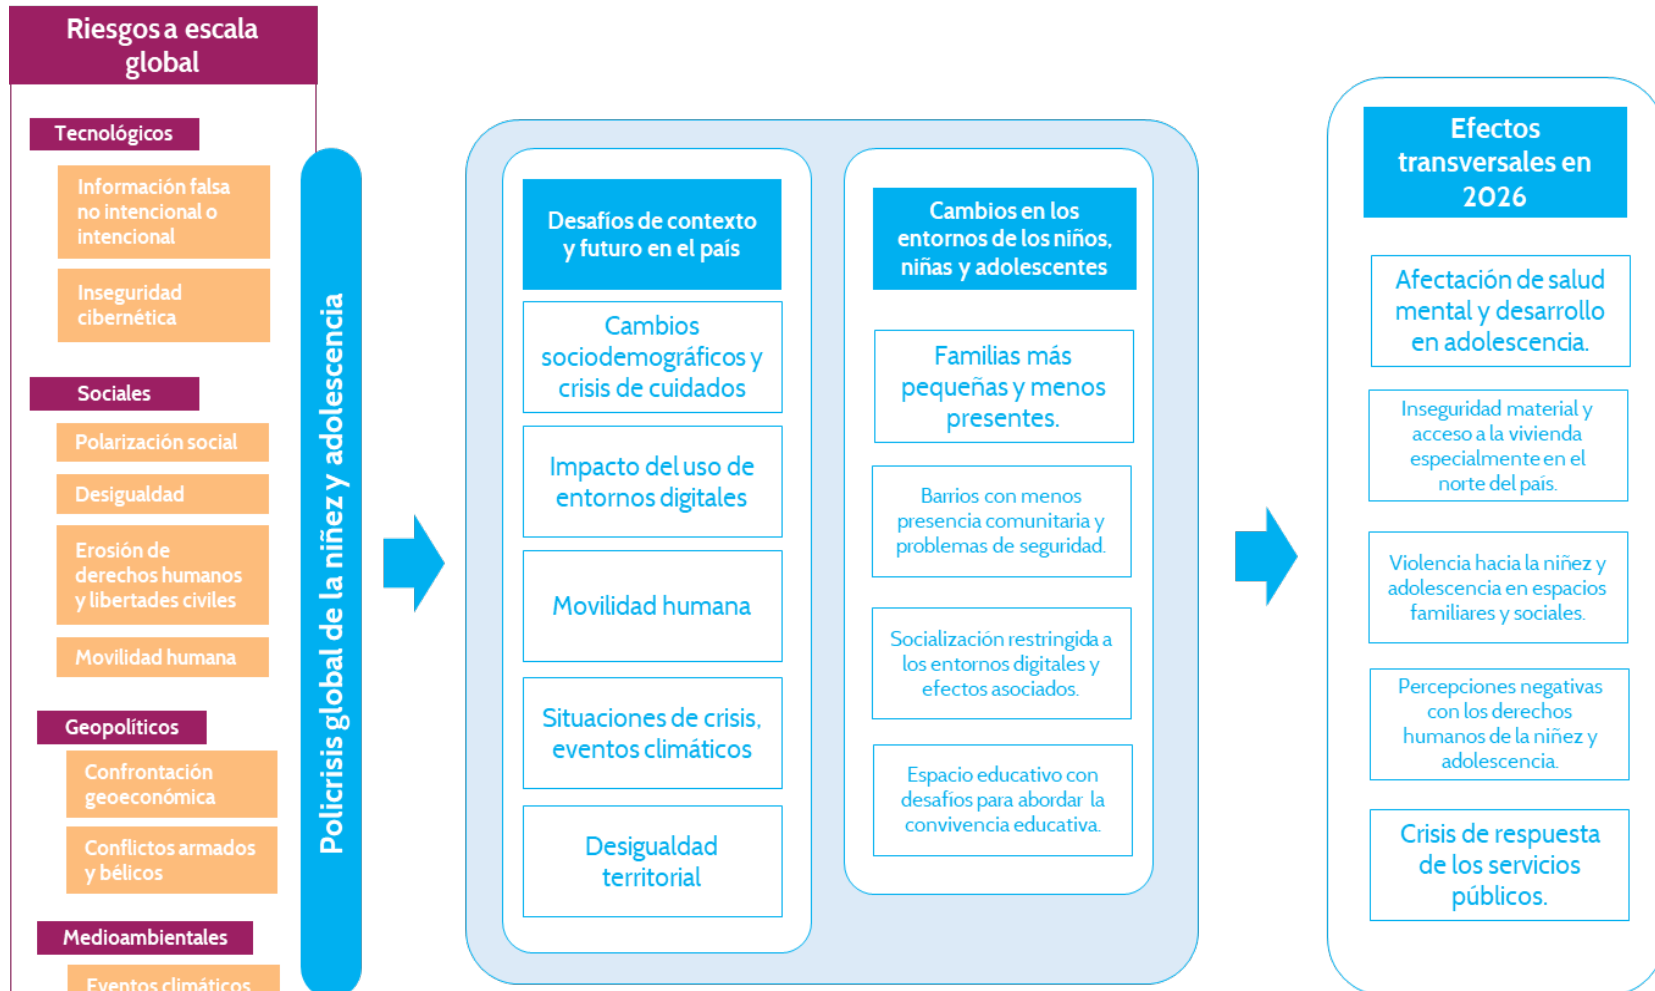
Riesgos a escala global

Tecnológicos

Información falsa no intencional o intencional

Inseguridad cibernética

Sociales

Polarización social

Desigualdad

Erosión de derechos humanos y libertades civiles

Movilidad humana

Geopolíticos

Confrontación geoeconómica

Conflictos armados y bélicos

Medioambientales

Eventos climáticos

Policrisis global de la niñez y adolescencia

Desafíos de contexto y futuro en el país

Cambios sociodemográficos y crisis de cuidados

Impacto del uso de entornos digitales

Movilidad humana

Situaciones de crisis, eventos climáticos

Desigualdad territorial

Cambios en los entornos de los niños, niñas y adolescentes

Familias más pequeñas y menos presentes.

Barrios con menos presencia comunitaria y problemas de seguridad.

Socialización restringida a los entornos digitales y efectos asociados.

Espacio educativo con desafíos para abordar la convivencia educativa.

Efectos transversales en 2026

Afectación de salud mental y desarrollo en adolescencia.

Inseguridad material y acceso a la vivienda especialmente en el norte del país.

Violencia hacia la niñez y adolescencia en espacios familiares y sociales.

Percepciones negativas con los derechos humanos de la niñez y adolescencia.

Crisis de respuesta de los servicios públicos.